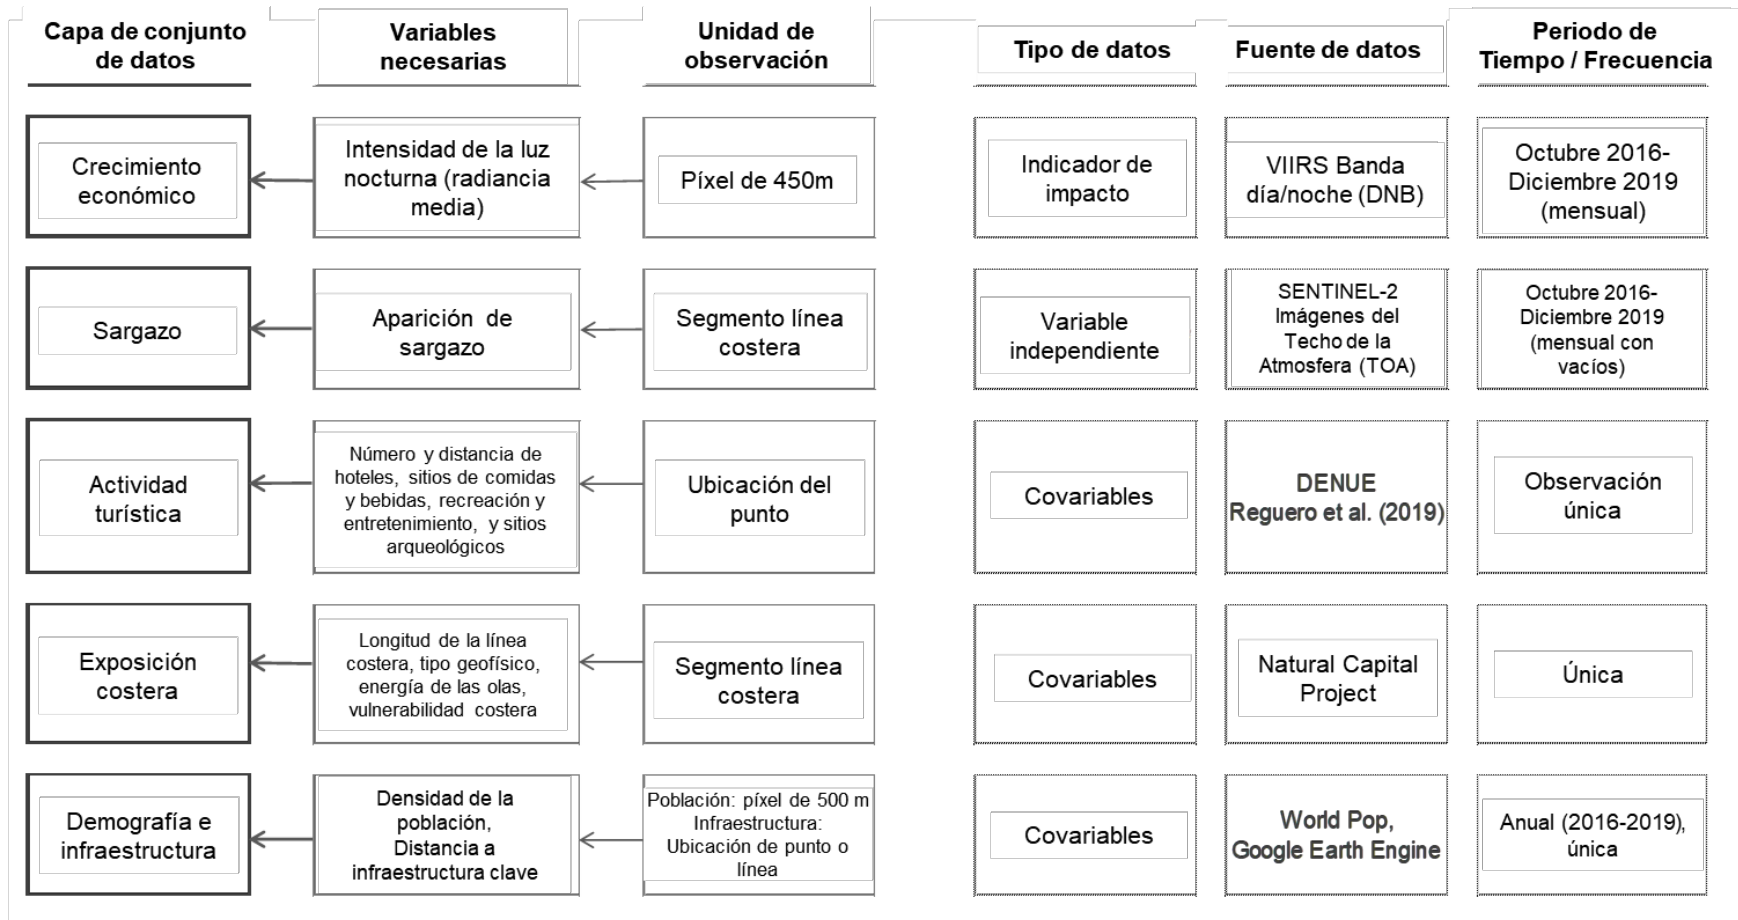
| Capa de conjunto de datos | Variables necesarias | Unidad de observación | Tipo de datos | Fuente de datos | Periodo de Tiempo / Frecuencia |
|---|---|---|---|---|---|
| Crecimiento económico | Intensidad de la luz nocturna (radiancia media) | Píxel de 450m | Indicador de impacto | VIIRS Banda día/noche (DNB) | Octubre 2016-Diciembre 2019 (mensual) |
| Sargazo | Aparición de sargazo | Segmento línea costera | Variable independiente | SENTINEL-2 Imágenes del Techo de la Atmosfera (TOA) | Octubre 2016-Diciembre 2019 (mensual con vacíos) |
| Actividad turística | Número y distancia de hoteles, sitios de comidas y bebidas, recreación y entretenimiento, y sitios arqueológicos | Ubicación del punto | Covariables | DENUE Reguero et al. (2019) | Observación única |
| Exposición costera | Longitud de la línea costera, tipo geofísico, energía de las olas, vulnerabilidad costera | Segmento línea costera | Covariables | Natural Capital Project | Única |
| Demografía e infraestructura | Densidad de la población, Distancia a infraestructura clave | Población: píxel de 500 m Infraestructura: Ubicación de punto o línea | Covariables | World Pop, Google Earth Engine | Anual (2016-2019), única |